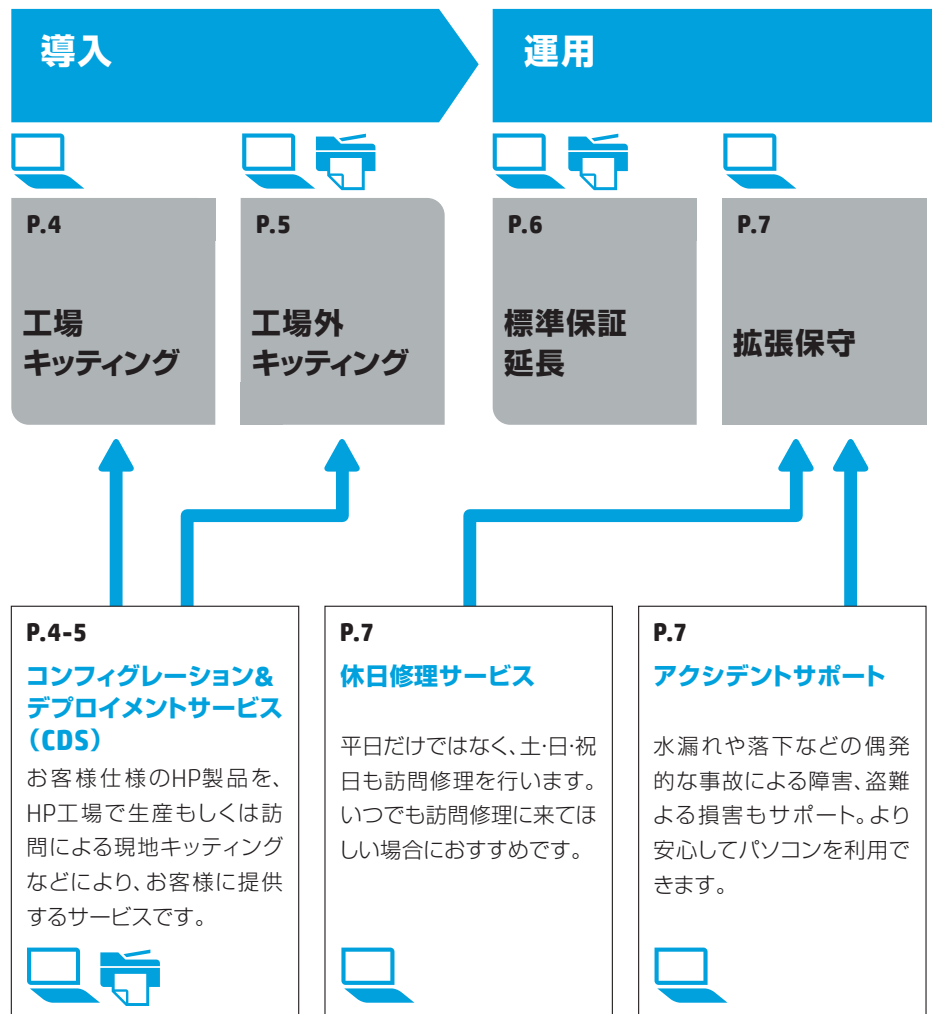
導入

運用

P.4

工場
キッティング

P.5

工場外
キッティング

P.6

標準保証
延長

P.7

拡張保守

P.4-5

コンフィグレーション&デプロイメントサービス（CDS）

お客様仕様のHP製品を、HP工場で生産もしくは訪問による現地キッティングなどにより、お客様に提供するサービスです。

P.7

休日修理サービス

平日だけではなく、土·日·祝日も訪問修理を行います。いつでも訪問修理に来てほしい場合におすすめです。

P.7

アクシデントサポート

水漏れや落下などの偶発的な事故による障害、盗難よる損害もサポート。より安心してパソコンを利用できます。